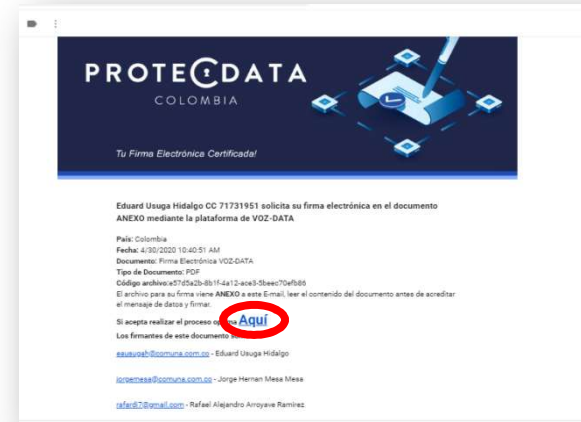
PROTECDATA
COLOMBIA

Tu Firma Electrónica Certificada!

Eduard Usuga Hidalgo CC 71731951 solicita su firma electrónica en el documento ANEXO mediante la plataforma de VOZ-DATA

País: Colombia
Fecha: 4/30/2020 10:40:51 AM
Documento: Firma Electrónica VOZ-DATA
Tipo de Documento: PDF
Código archivo:e57d5a2b-8b1f-4a12-ace3-5beec70efb86
El archivo para su firma viene ANEXO a este E-mail, leer el contenido del documento antes de acreditar el mensaje de datos y firmar.

Si acepta realizar el proceso o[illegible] Aquí
Los firmantes de este documento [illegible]

eausugah@comuna.com.co - Eduard Usuga Hidalgo

jorgemesa@comuna.com.co - Jorge Hernan Mesa Mesa

rafar87@gmail.com - Rafael Alejandro Arroyave Ramirez